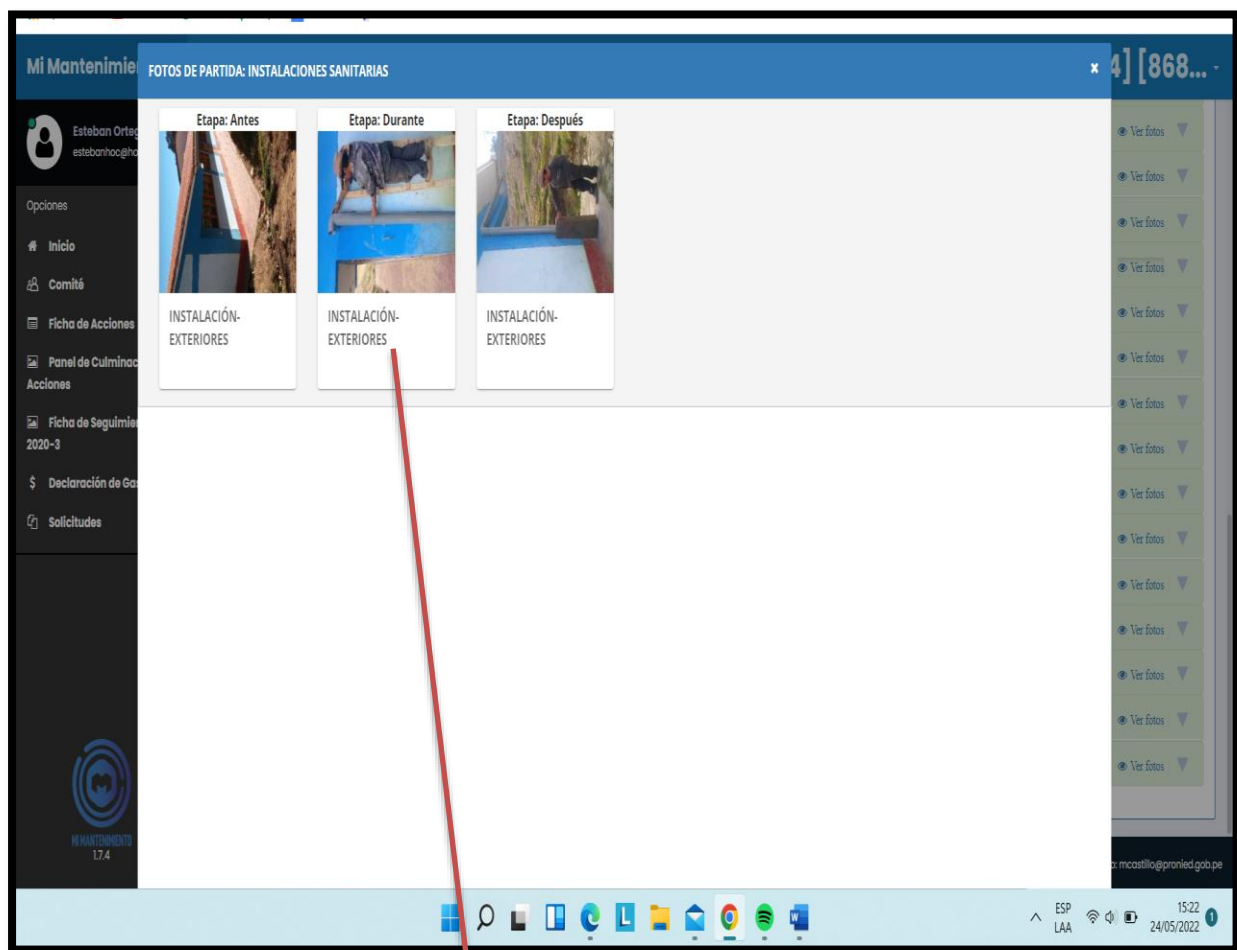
Mi Mantenimie

FOTOS DE PARTIDA: INSTALACIONES SANITARIAS

×

4] [868...

Esteban Orteg
estebanhoc@ho

Opciones

Inicio

Comité

Ficha de Acciones

Panel de Culminac Acciones

Ficha de Seguimie 2020-3

$ Declaración de Ga

Solicitudes

MI MANTENIMIENTO
1.7.4

Etapa: Antes

INSTALACIÓN-EXTERIORES

Etapa: Durante

INSTALACIÓN-EXTERIORES

Etapa: Después

INSTALACIÓN-EXTERIORES

Ver fotos
Ver fotos
Ver fotos
Ver fotos
Ver fotos
Ver fotos
Ver fotos
Ver fotos
Ver fotos
Ver fotos
Ver fotos
Ver fotos
Ver fotos
Ver fotos
Ver fotos

: mcastillo@pronied.gob.pe

ESP LAA

15:22
24/05/2022

1